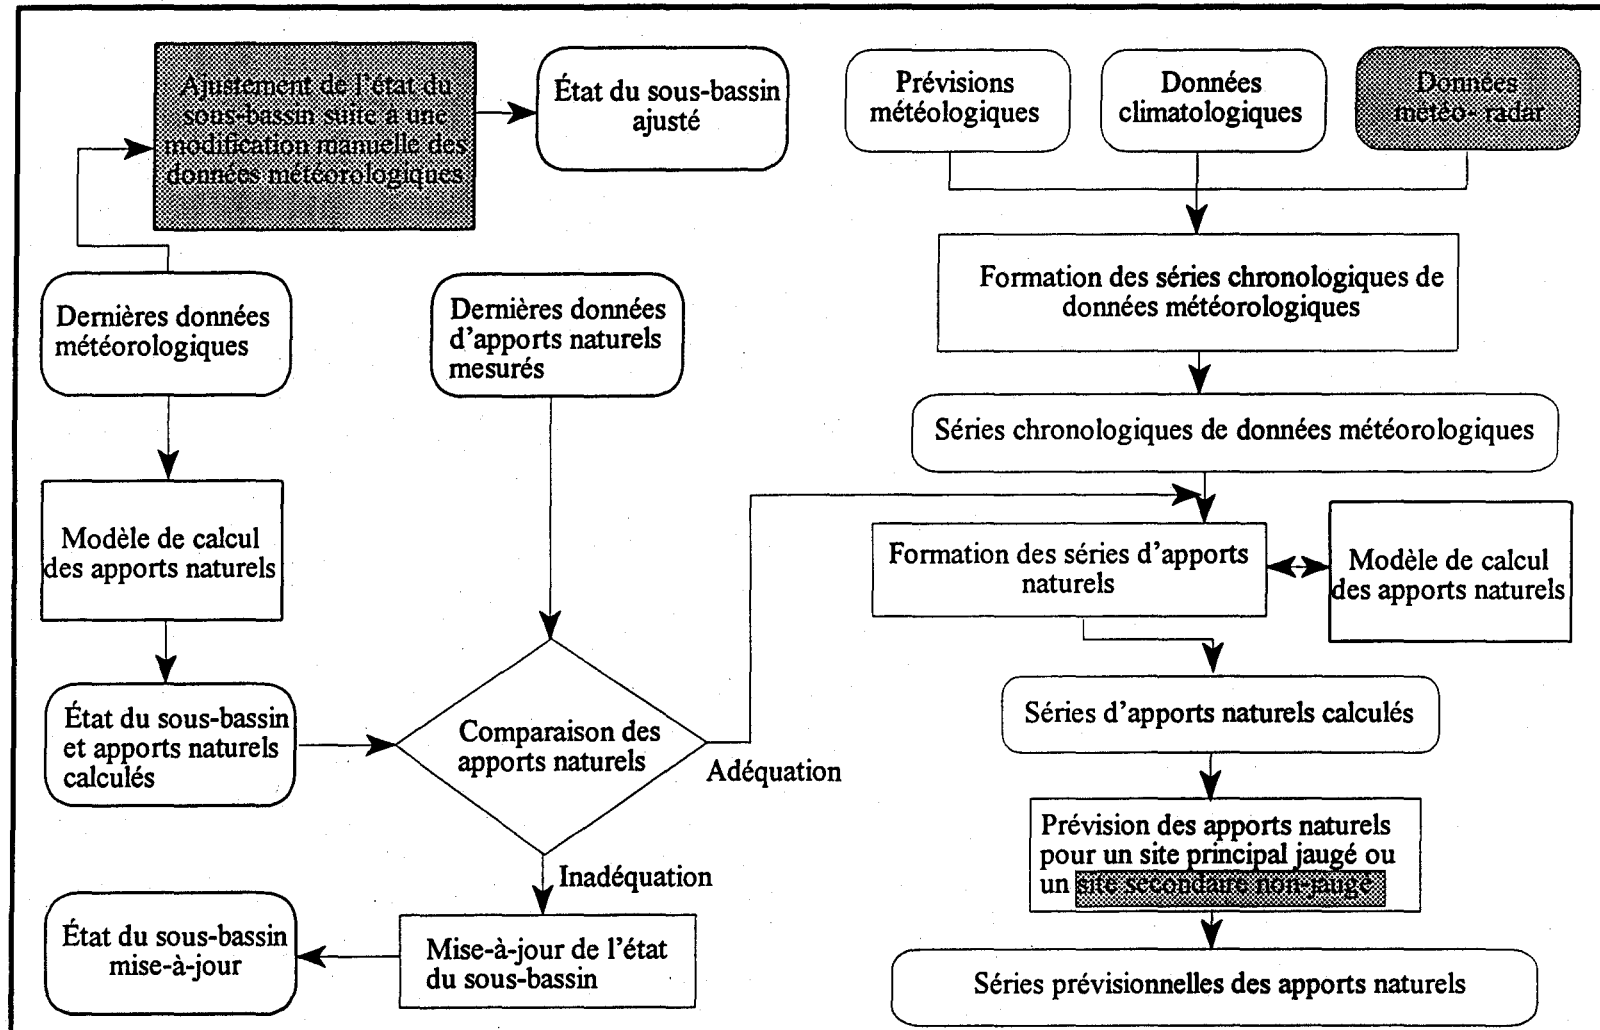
Ajustement de l'état du sous-bassin suite à une modification manuelle des données météorologiques

État du sous-bassin ajusté

Prévisions météologiques

Données climatologiques

Données météo- radar

Formation des séries chronologiques de données météorologiques

Dernières données météorologiques

Dernières données d'apports naturels mesurés

Séries chronologiques de données météorologiques

Modèle de calcul des apports naturels

Formation des séries d'apports naturels

Modèle de calcul des apports naturels

Séries d'apports naturels calculés

État du sous-bassin et apports naturels calculés

Comparaison des apports naturels

Adéquation

Inadéquation

Prévision des apports naturels pour un site principal jaugé ou un site secondaire non-jaugé

État du sous-bassin mise-à-jour

Mise-à-jour de l'état du sous-bassin

Séries prévisionnelles des apports naturels